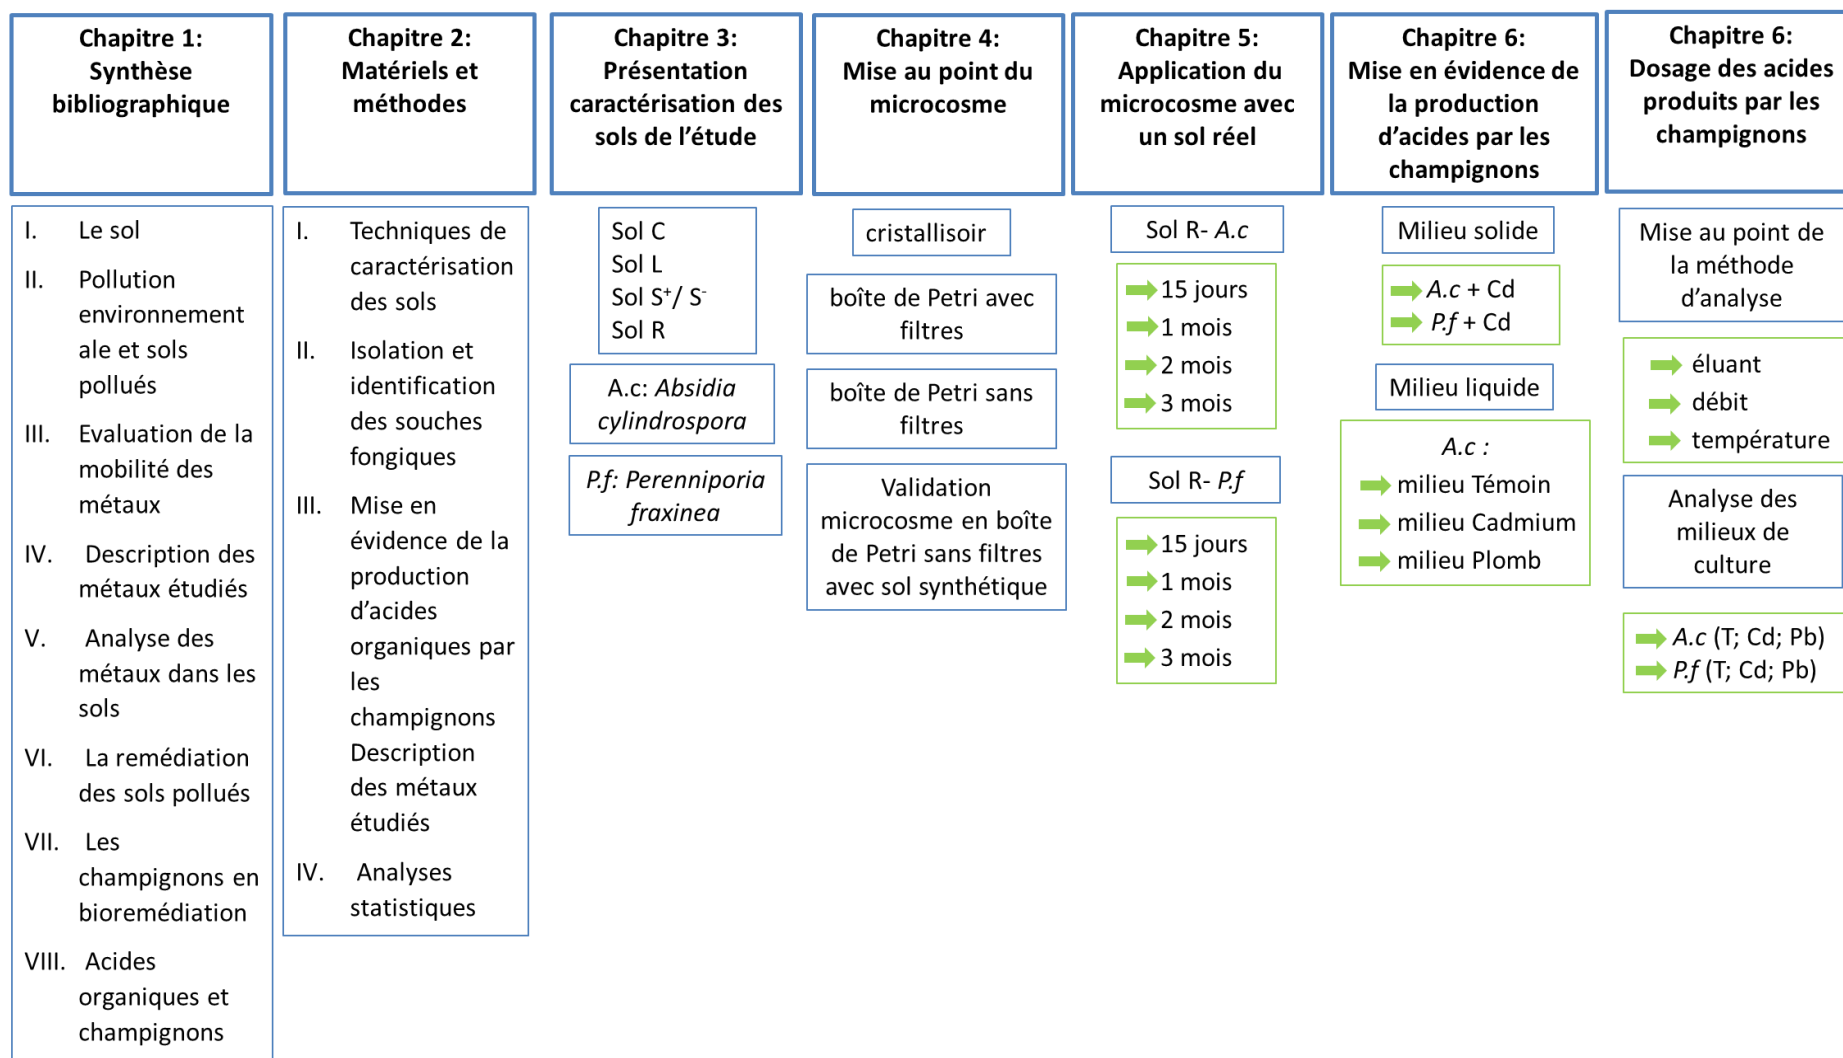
**Chapitre 1: Synthèse bibliographique**

I. Le sol
II. Pollution environnementale et sols pollués
III. Evaluation de la mobilité des métaux
IV. Description des métaux étudiés
V. Analyse des métaux dans les sols
VI. La remédiation des sols pollués
VII. Les champignons en bioremédiation
VIII. Acides organiques et champignons

**Chapitre 2: Matériels et méthodes**

I. Techniques de caractérisation des sols
II. Isolation et identification des souches fongiques
III. Mise en évidence de la production d'acides organiques par les champignons Description des métaux étudiés
IV. Analyses statistiques

**Chapitre 3: Présentation caractérisation des sols de l'étude**

Sol C
Sol L
Sol $S^+$/ $S^-$
Sol R

A.c: *Absidia cylindrospora*

*P.f: Perenniporia fraxinea*

**Chapitre 4: Mise au point du microcosme**

cristallisoir

boîte de Petri avec filtres

boîte de Petri sans filtres

Validation microcosme en boîte de Petri sans filtres avec sol synthétique

**Chapitre 5: Application du microcosme avec un sol réel**

Sol R- *A.c*

15 jours
1 mois
2 mois
3 mois

Sol R- *P.f*

15 jours
1 mois
2 mois
3 mois

**Chapitre 6: Mise en évidence de la production d'acides par les champignons**

Milieu solide

*A.c* + Cd
*P.f* + Cd

Milieu liquide

*A.c :*
milieu Témoin
milieu Cadmium
milieu Plomb

**Chapitre 6: Dosage des acides produits par les champignons**

Mise au point de la méthode d'analyse

éluant
débit
température

Analyse des milieux de culture

*A.c* (T; Cd; Pb)
*P.f* (T; Cd; Pb)